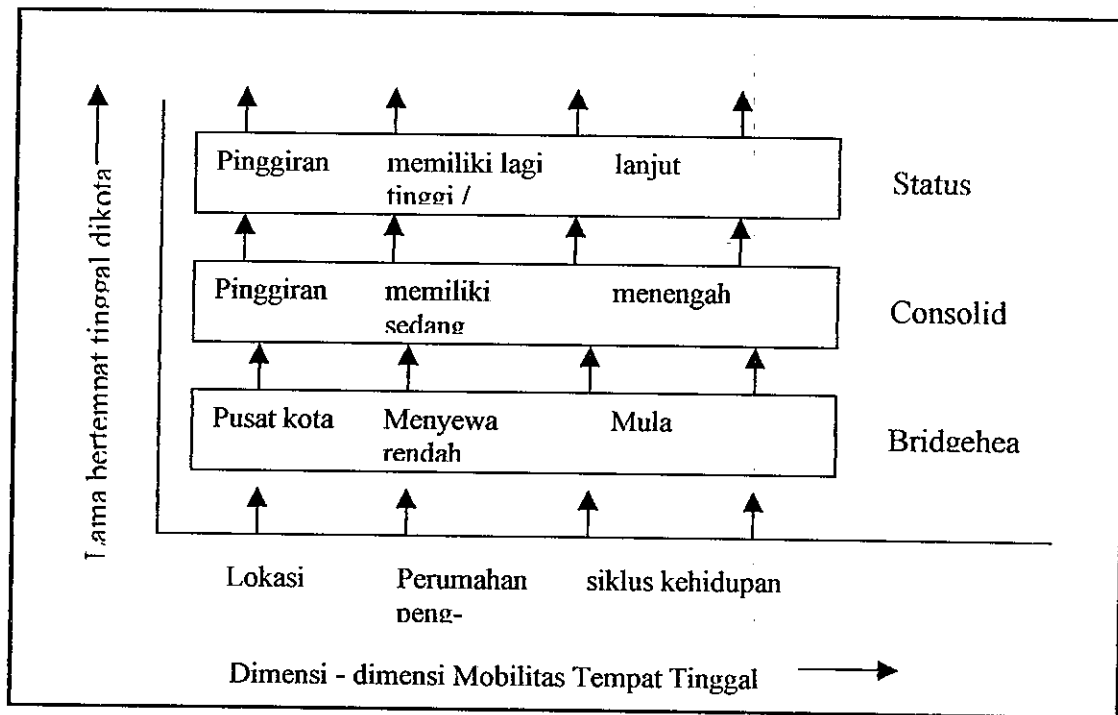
Lama bertempat tinggal dikota

| Pinggiran | memiliki lagi tinggi / | lanjut |
|---|---|---|

Status

| Pinggiran | memiliki sedang | menengah |
|---|---|---|

Consolid

| Pusat kota | Menyewa rendah | Mula |
|---|---|---|

Bridgehea

Lokasi

Perumahan peng-

siklus kehidupan

Dimensi - dimensi Mobilitas Tempat Tinggal